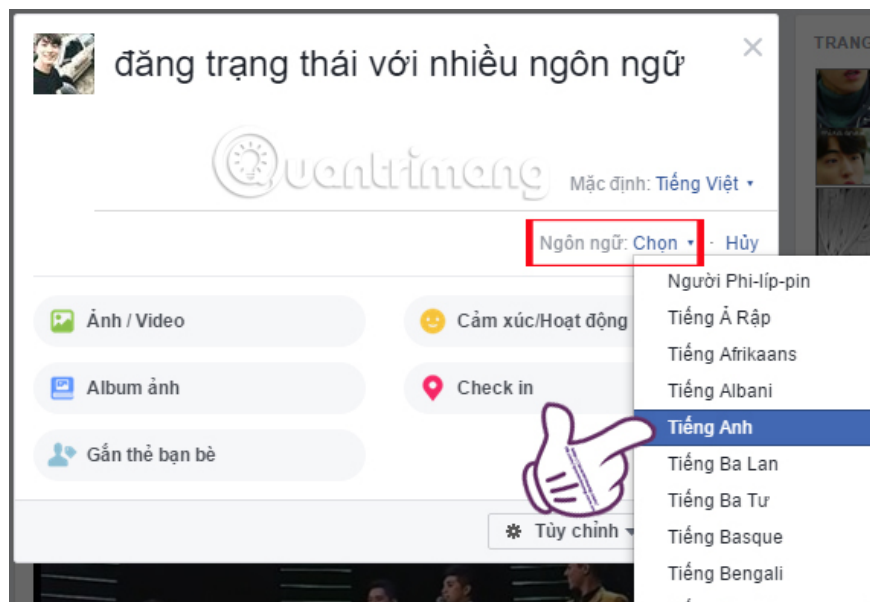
TRANG

đăng trạng thái với nhiều ngôn ngữ

Quantrimang

Mặc định: Tiếng Việt ▾

Ngôn ngữ: Chọn ▾ · Hủy

Ảnh / Video

Cảm xúc/Hoạt động

Album ảnh

Check in

Gắn thẻ bạn bè

Tùy chỉnh

Người Phi-líp-pin
Tiếng Ả Rập
Tiếng Afrikaans
Tiếng Albani
Tiếng Anh
Tiếng Ba Lan
Tiếng Ba Tư
Tiếng Basque
Tiếng Bengali